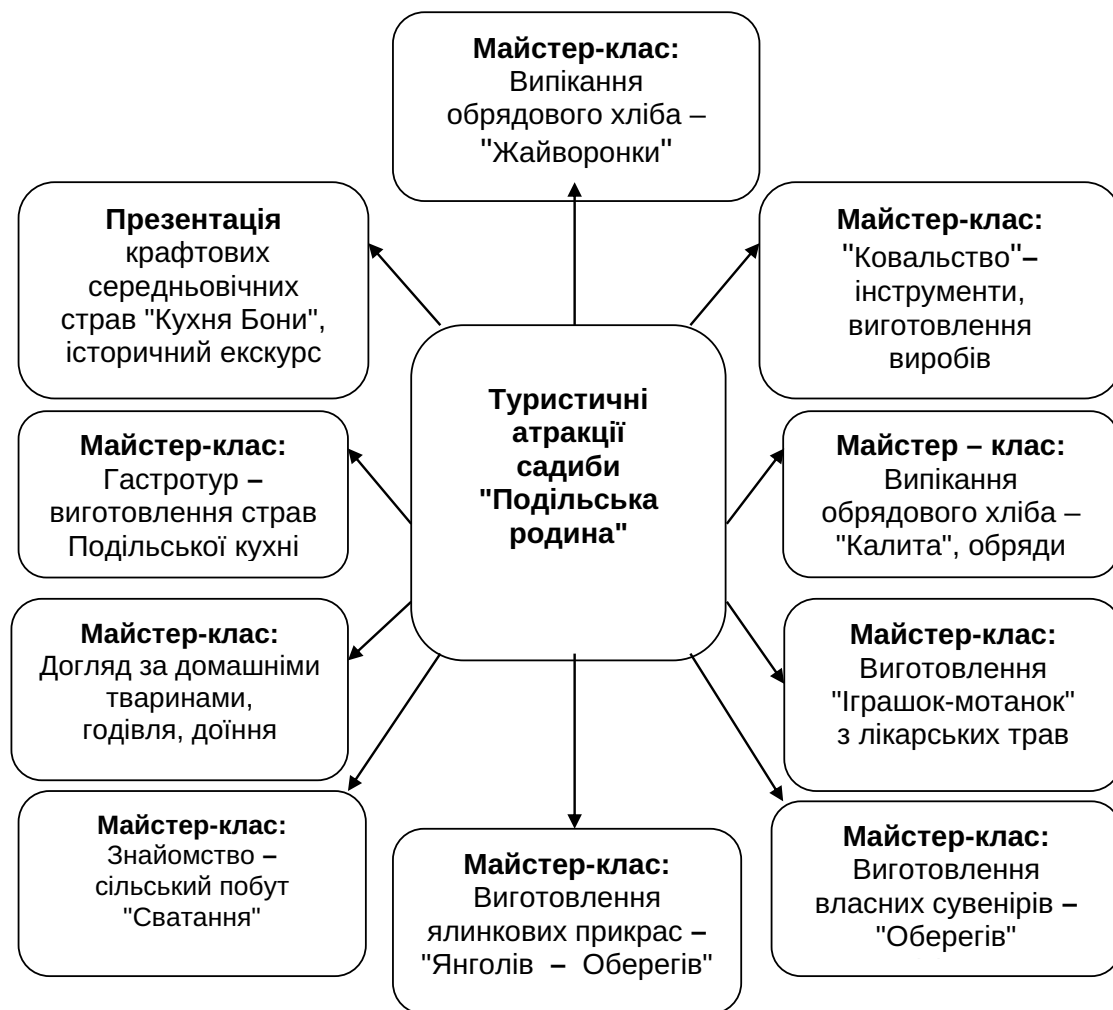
**Майстер-клас:** Випікання обрядового хліба – "Жайворонки"

**Презентація** крафтових середньовічних страв "Кухня Бони", історичний екскурс

**Майстер-клас:** "Ковальство"– інструменти, виготовлення виробів

**Туристичні атракції садиби "Подільська родина"**

**Майстер-клас:** Гастротур – виготовлення страв Подільської кухні

**Майстер – клас:** Випікання обрядового хліба – "Калита", обряди

**Майстер-клас:** Догляд за домашніми тваринами, годівля, доїння

**Майстер-клас:** Виготовлення "Іграшок-мотанок" з лікарських трав

**Майстер-клас:** Знайомство – сільський побут "Сватання"

**Майстер-клас:** Виготовлення ялинкових прикрас – "Янголів – Оберегів"

**Майстер-клас:** Виготовлення власних сувенірів – "Оберегів"